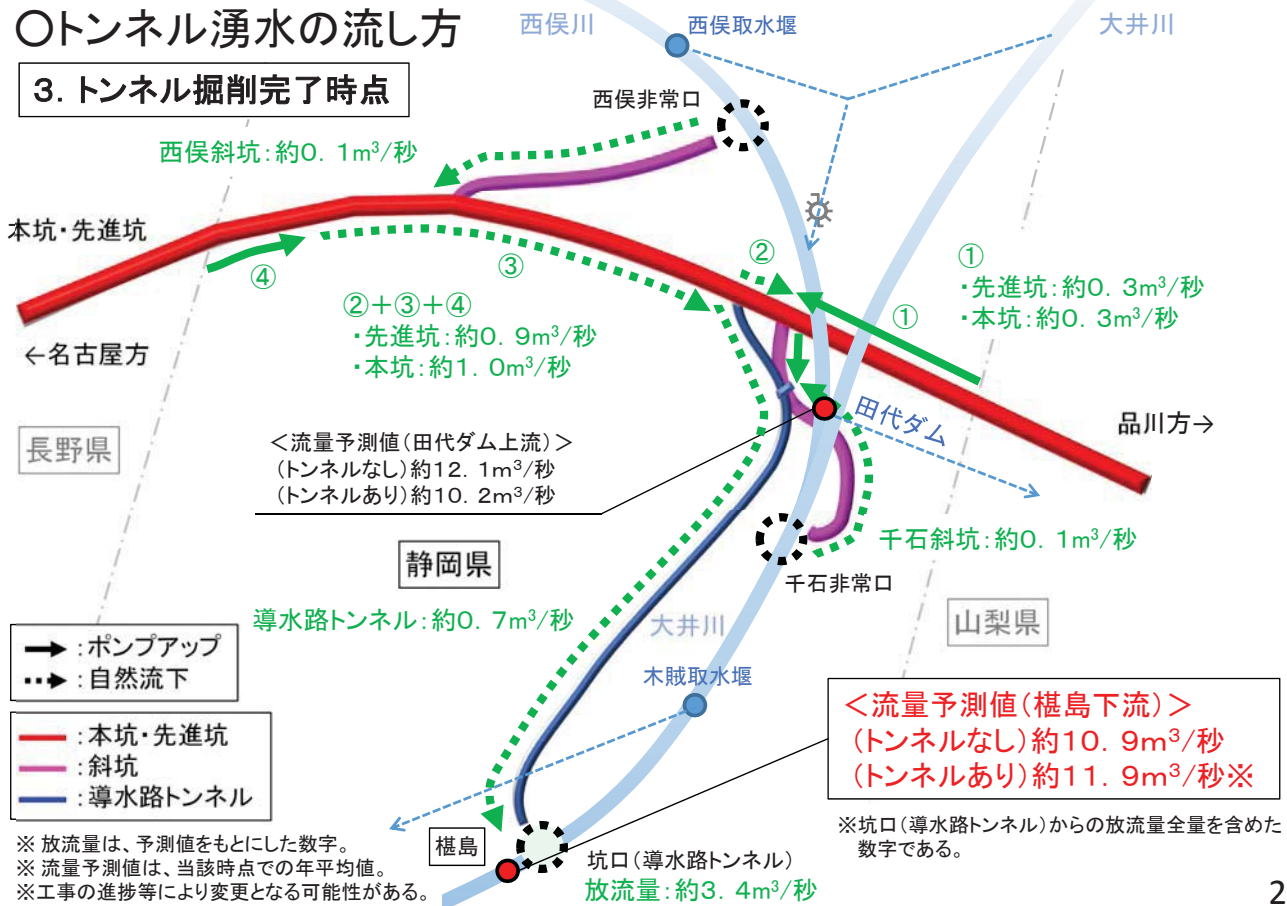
○トンネル湧水の流し方

3. トンネル掘削完了時点

西俣川

西俣取水堰

大井川

西俣非常口

西俣斜坑：約0. 1m³/秒

本坑・先進坑

④

③

②

①

①
・先進坑：約0. 3m³/秒
・本坑：約0. 3m³/秒

②+③+④
・先進坑：約0. 9m³/秒
・本坑：約1. 0m³/秒

←名古屋方

田代ダム

品川方→

長野県

＜流量予測値（田代ダム上流）＞
（トンネルなし）約12. 1m³/秒
（トンネルあり）約10. 2m³/秒

千石斜坑：約0. 1m³/秒

千石非常口

静岡県

導水路トンネル：約0. 7m³/秒

大井川

山梨県

→：ポンプアップ
⇢：自然流下

木賊取水堰

＜流量予測値（椹島下流）＞
（トンネルなし）約10. 9m³/秒
（トンネルあり）約11. 9m³/秒※

：本坑・先進坑
：斜坑
：導水路トンネル

※坑口（導水路トンネル）からの放流量全量を含めた数字である。

※ 放流量は、予測値をもとにした数字。
※ 流量予測値は、当該時点での年平均値。
※工事の進捗等により変更となる可能性がある。

椹島

坑口（導水路トンネル）
放流量：約3. 4m³/秒

2